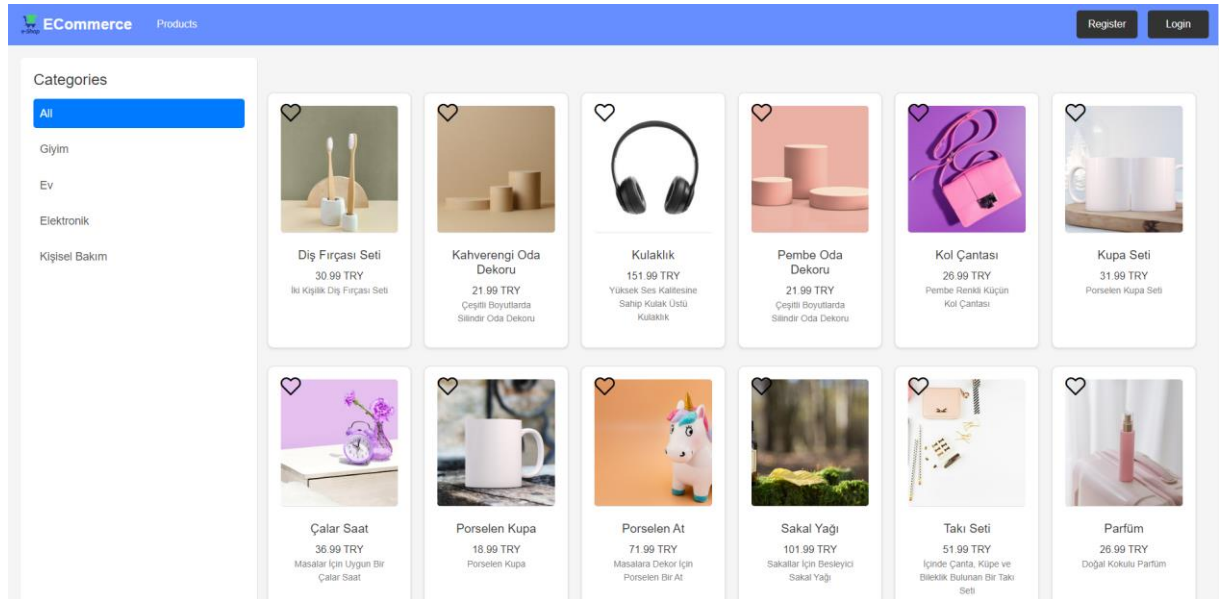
e-Shop ECommerce Products

Register Login

Categories

All

Giyim

Ev

Elektronik

Kişisel Bakım

Diş Fırçası Seti
30.99 TRY
İki Kişilik Diş Fırçası Seti

Kahverengi Oda Dekoru
21.99 TRY
Çeşitli Boyutlarda Silindir Oda Dekoru

Kulaklık
151.99 TRY
Yüksek Ses Kalitesine Sahip Kulak Üstü Kulaklık

Pembe Oda Dekoru
21.99 TRY
Çeşitli Boyutlarda Silindir Oda Dekoru

Kol Çantası
26.99 TRY
Pembe Renkli Küçük Kol Çantası

Kupa Seti
31.99 TRY
Porselen Kupa Seti

Çalar Saat
36.99 TRY
Masalar İçin Uygun Bir Çalar Saat

Porselen Kupa
18.99 TRY
Porselen Kupa

Porselen At
71.99 TRY
Masalara Dekor İçin Porselen Bir At

Sakal Yağı
101.99 TRY
Sakallar İçin Besleyici Sakal Yağı

Takı Seti
51.99 TRY
İçinde Çanta, Küpe ve Bileklik Bulunan Bir Takı Seti

Parfüm
26.99 TRY
Doğal Kokulu Parfüm